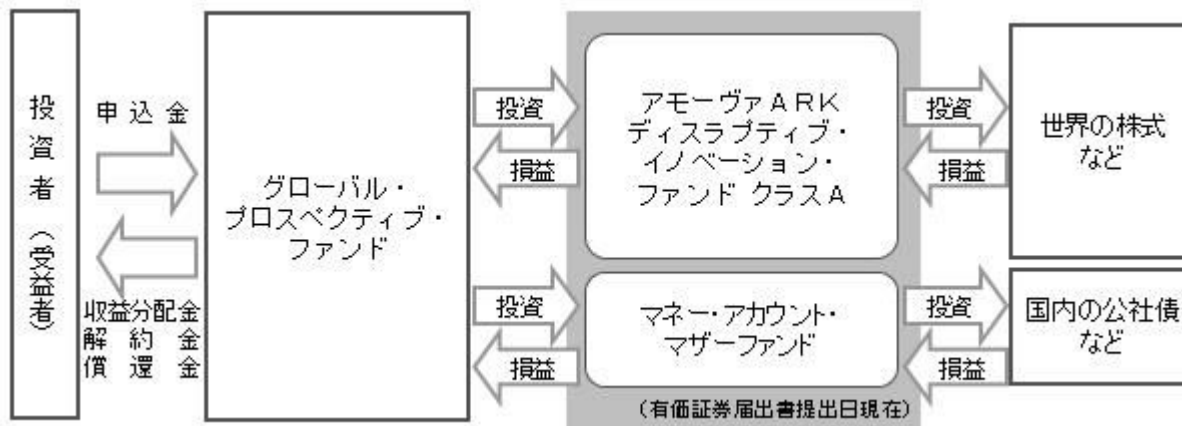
投資者（受益者）

申込金

収益分配金
解約金
償還金

グローバル・プロスペクティブ・ファンド

投資
損益

アモーヴァＡＲＫ ディスラプティブ・イノベーション・ファンド クラスＡ

投資
損益

マネー・アカウント・マザーファンド

（有価証券届出書提出日現在）

投資
損益

世界の株式など

投資
損益

国内の公社債など